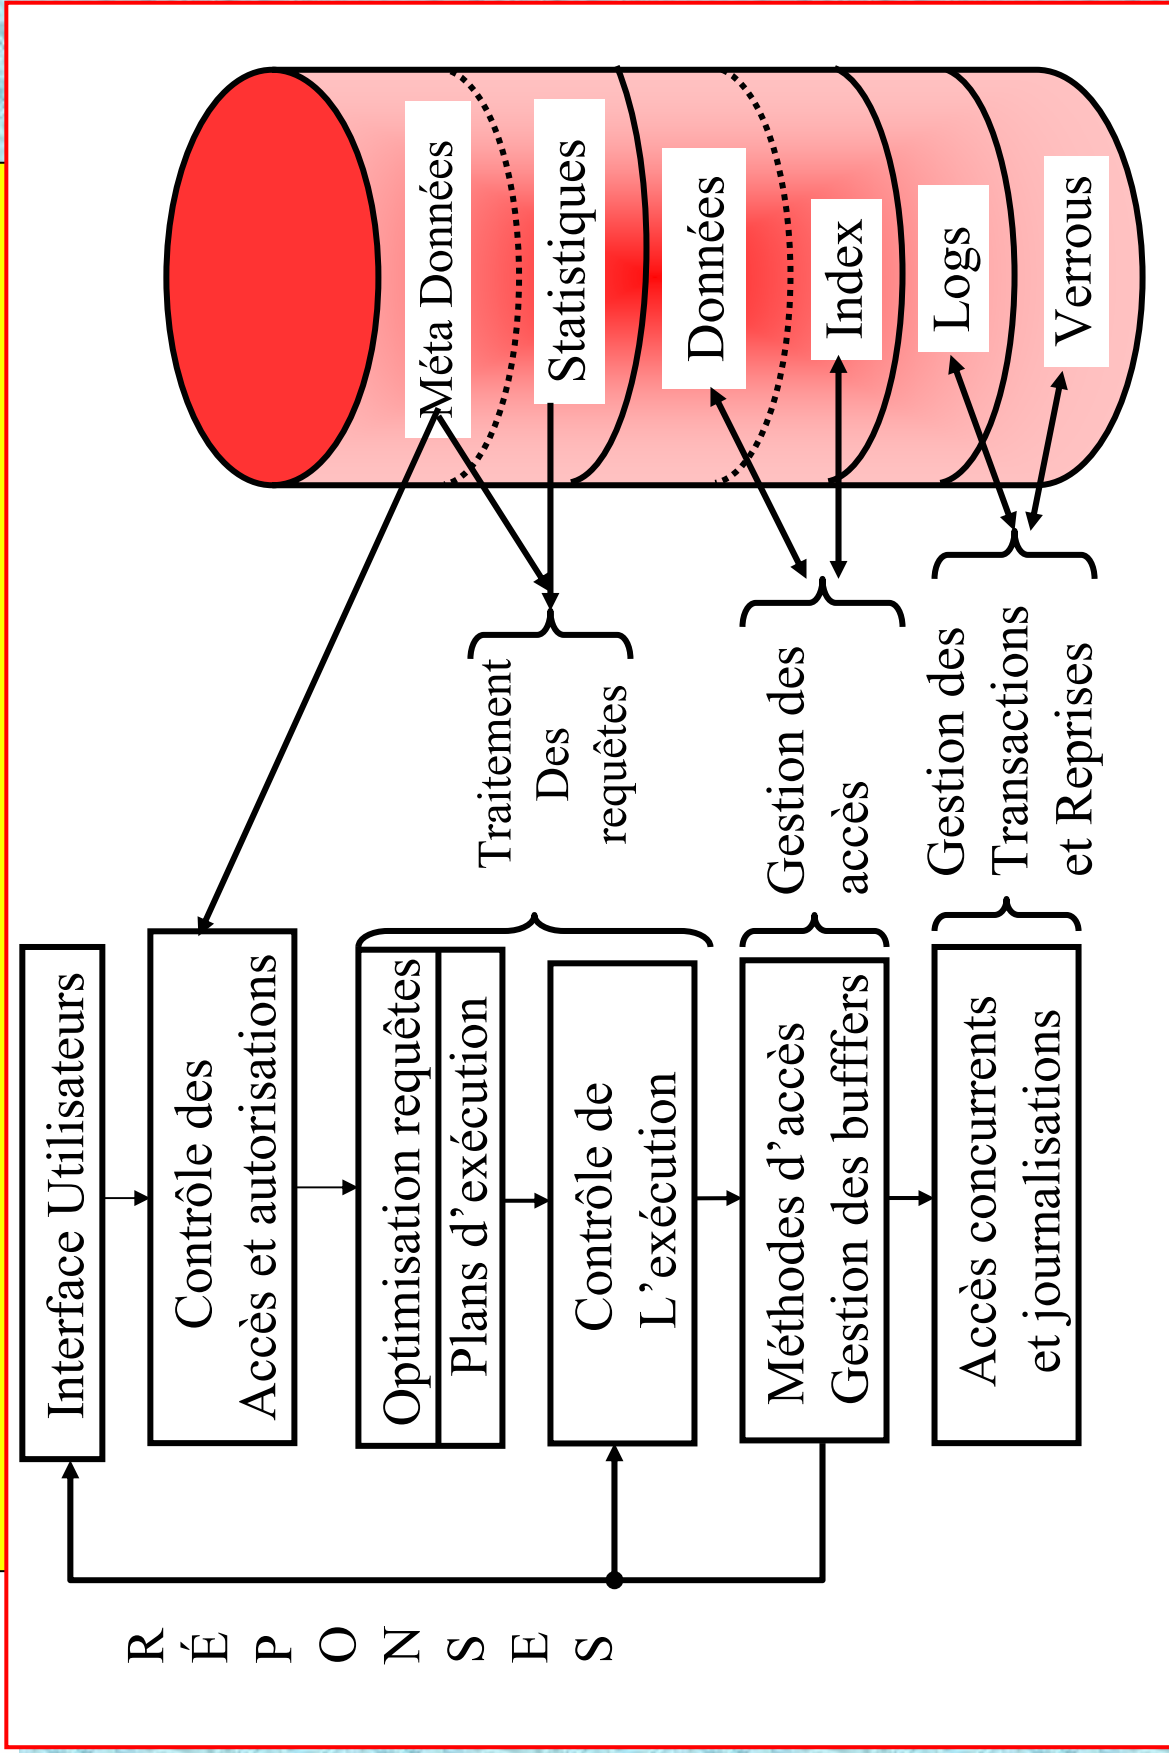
Méta Données

Statistiques

Données

Index

Logs

Verrous

Traitement Des requêtes

Gestion des accès

Gestion des Transactions et Reprises

Interface Utilisateurs

Contrôle des Accès et autorisations

Optimisation requêtes

Plans d'exécution

Contrôle de L'exécution

Méthodes d'accès Gestion des buffers

Accès concurrents et journalisations

RÉPONSES